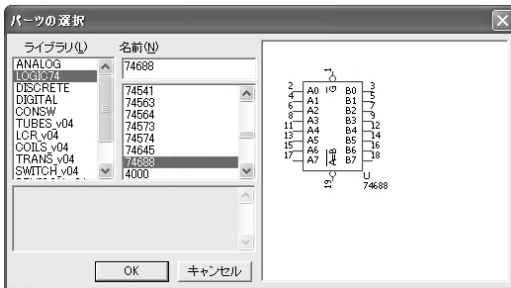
パーツの選択

ライブラリ(L)
ANALOG
LOGIC74
DISCRETE
DIGITAL
CONSW
TUBES_v04
LCR_v04
COILS_v04
TRANS_v04
SWITCH_v04

名前(N)
74688

74541
74563
74564
74573
74574
74645
74688
4000

OK
キャンセル

1
G
2 A0 B0 3
4 A1 B1 5
6 A2 B2 7
8 A3 B3 9
11 A4 B4 12
13 A5 B5 14
15 A6 B6 16
17 A7 B7 18
A=B
19
U
74688